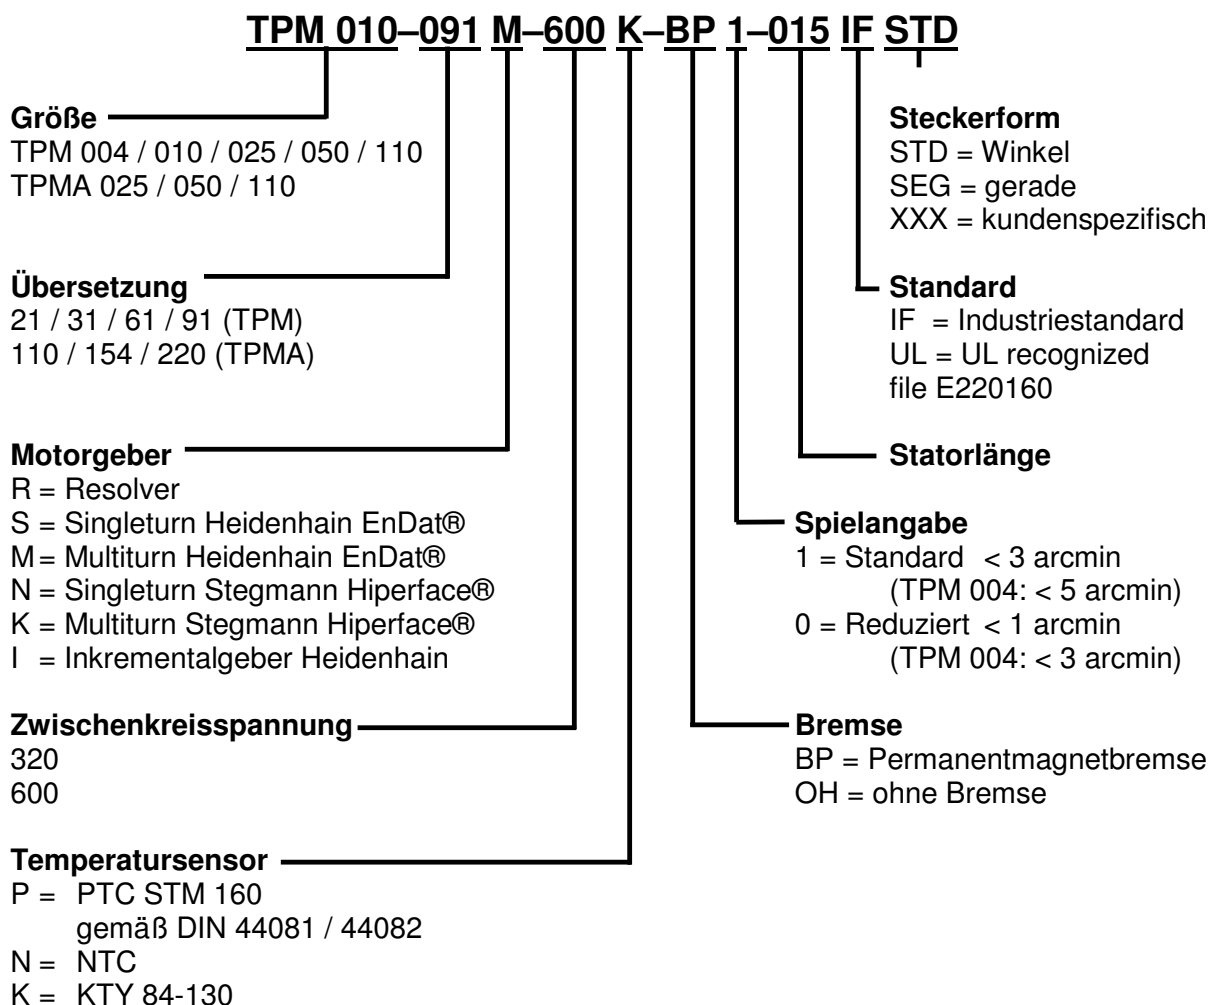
TPM 010–091 M–600 K–BP 1–015 IF STD

Größe
TPM 004 / 010 / 025 / 050 / 110
TPMA 025 / 050 / 110

Übersetzung
21 / 31 / 61 / 91 (TPM)
110 / 154 / 220 (TPMA)

Motorgeber
R = Resolver
S = Singleturn Heidenhain EnDat®
M = Multiturn Heidenhain EnDat®
N = Singleturn Stegmann Hiperface®
K = Multiturn Stegmann Hiperface®
I = Inkrementalgeber Heidenhain

Zwischenkreisspannung
320
600

Temperatursensor
P = PTC STM 160
gemäß DIN 44081 / 44082
N = NTC
K = KTY 84-130

Steckerform
STD = Winkel
SEG = gerade
XXX = kundenspezifisch

Standard
IF = Industriestandard
UL = UL recognized file E220160

Statorlänge

Spielangabe
1 = Standard < 3 arcmin
(TPM 004: < 5 arcmin)
0 = Reduziert < 1 arcmin
(TPM 004: < 3 arcmin)

Bremse
BP = Permanentmagnetbremse
OH = ohne Bremse